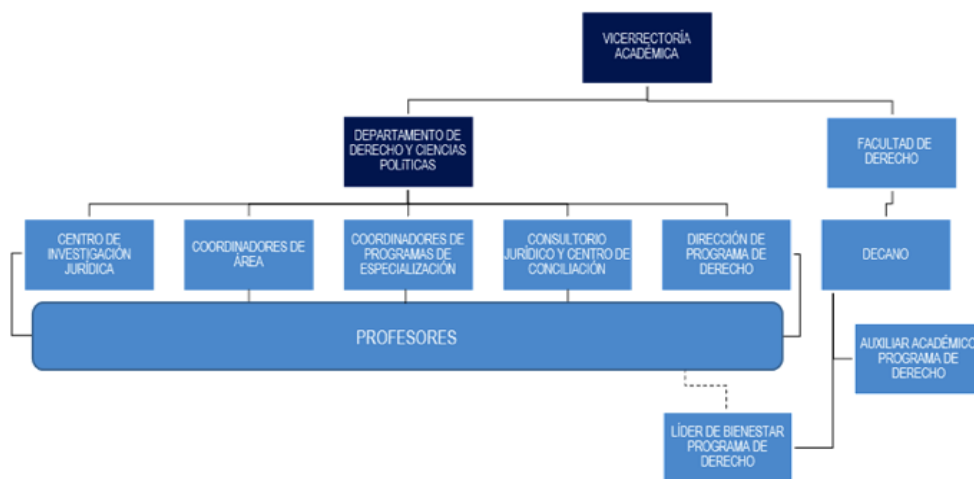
VICERRECTORÍA ACADÉMICA

DEPARTAMENTO DE DERECHO Y CIENCIAS POLITICAS

FACULTAD DE DERECHO

CENTRO DE INVESTIGACIÓN JURÍDICA

COORDINADORES DE ÁREA

COORDINADORES DE PROGRAMAS DE ESPECIALIZACIÓN

CONSULTORIO JURÍDICO Y CENTRO DE CONCILIACIÓN

DIRECCIÓN DE PROGRAMA DE DERECHO

DECANO

PROFESORES

AUXILIAR ACADÉMICO PROGRAMA DE DERECHO

LÍDER DE BIENESTAR PROGRAMA DE DERECHO